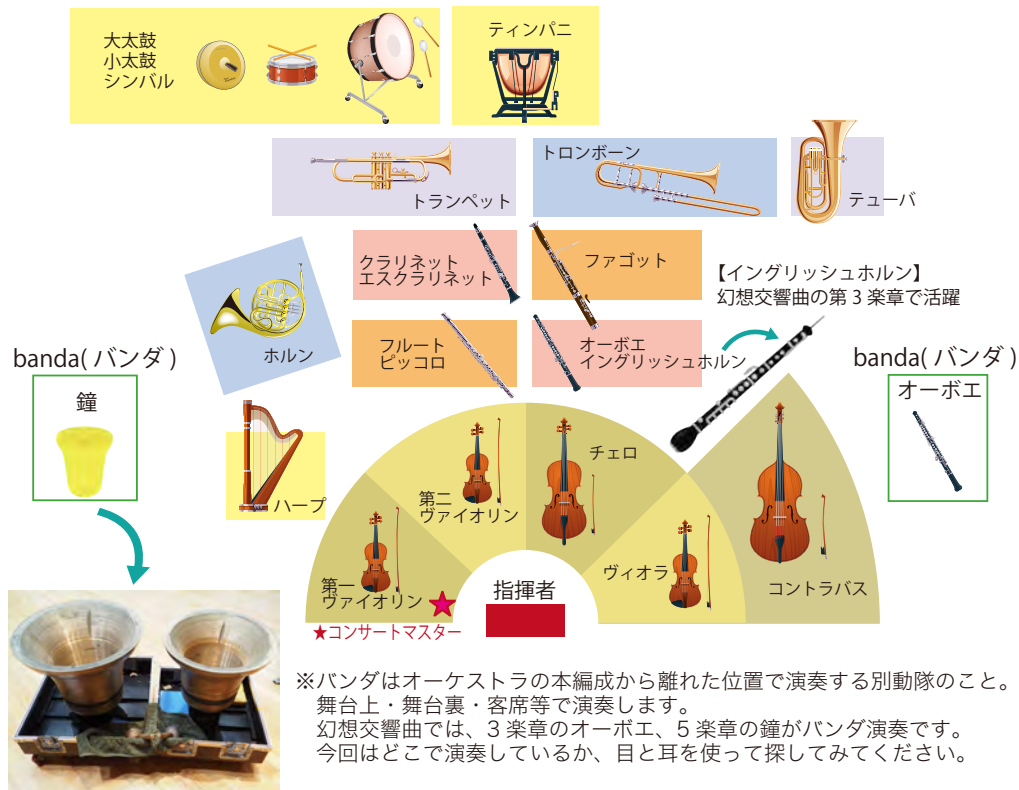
大太鼓
小太鼓
シンバル

ティンパニ

トランペット

トロンボーン

テューバ

クラリネット
エスクラリネット

ファゴット

【イングリッシュホルン】
幻想交響曲の第３楽章で活躍

ホルン

フルート
ピッコロ

オーボエ
イングリッシュホルン

banda( バンダ )

鐘

banda( バンダ )

オーボエ

ハープ

チェロ

第二
ヴァイオリン

ヴィオラ

コントラバス

第一
ヴァイオリン

指揮者

★コンサートマスター

※バンダはオーケストラの本編成から離れた位置で演奏する別動隊のこと。
舞台上・舞台裏・客席等で演奏します。
幻想交響曲では、３楽章のオーボエ、５楽章の鐘がバンダ演奏です。
今回はどこで演奏しているか、目と耳を使って探してみてください。